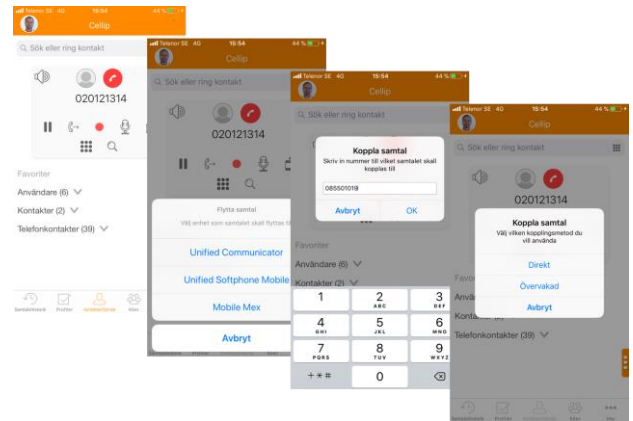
Telenor SE 4G 15:54 44 %
Cellip
Sök eller ring kontakt
020121314
Favoriter
Användare (6)
Kontakter (2)
Telefonkontakter (39)
Samtalshistorik Profiler Telefonkontakter Mer

Telenor SE 4G 15:54 44 %
Cellip
Sök eller ring kontakt
020121314
Flytta samtal
Välj enhet som samtalet skall flyttas till
Unified Communicator
Unified Softphone Mobile
Mobile Mex
Avbryt

Telenor SE 4G 15:54 44 %
Cellip
Sök eller ring kontakt
Koppla samtal
Skriv in nummer till vilket samtalet skall kopplas till
085501018
Avbryt
OK
Favoriter
Användare (6)
Kontakter (2)
1
2 ABC
3 DEF
4 GHI
5 JKL
6 MNO
7 PQRS
8 TUV
9 WXYZ
+*#
0

Telenor SE 4G 15:54 44 %
Cellip
Sök eller ring kontakt
020121314
Koppla samtal
Välj vilken kopplingsmetod du vill använda
Direkt
Övervakad
Avbryt
Favoriter
Användare
Kontakter
Telefonkontakter (39)
Samtalshistorik Profiler Mer